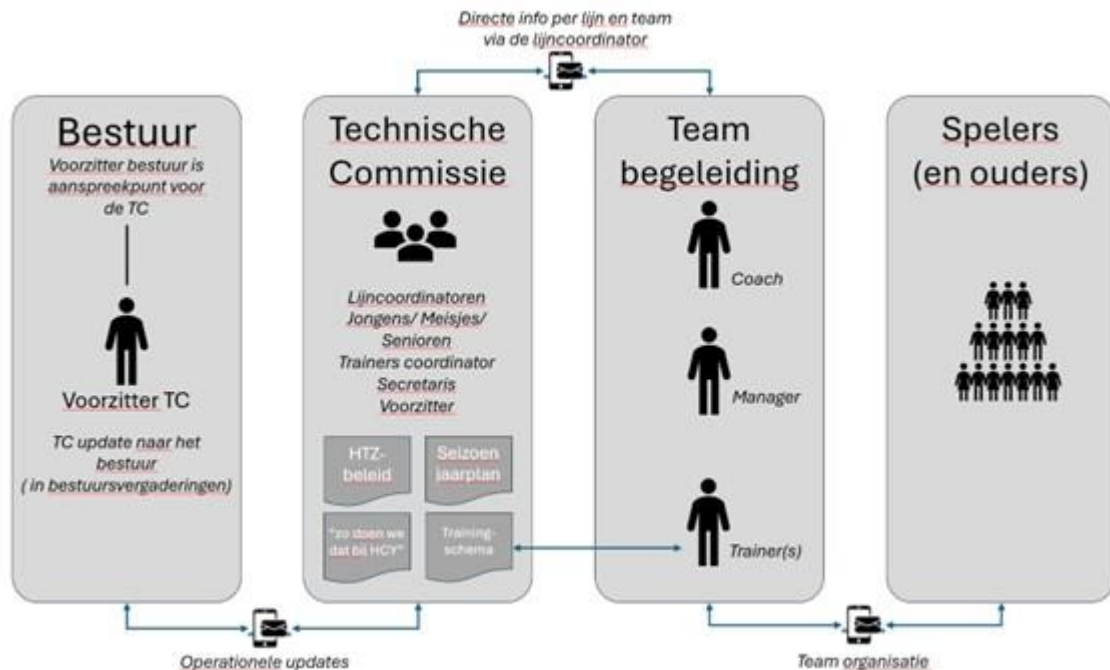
Directe info per lijn en team via de lijncoordinator

Bestuur
Voorzitter bestuur is aanspreekpunt voor de TC

Voorzitter TC

TC update naar het bestuur ( in bestuursvergaderingen)

Technische Commissie

Lijncoordinatoren Jongens/ Meisjes/ Senioren
Trainers coordinator
Secretaris
Voorzitter

HTZ-beleid

Seizoen jaarplan

"zo doen we dat bij HCY"

Training-schema

Team begeleiding

Coach

Manager

Trainer(s)

Spelers (en ouders)

Operationele updates

Team organisatie